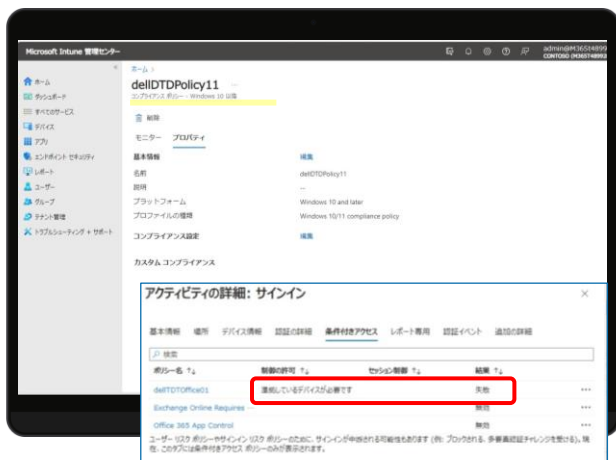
Microsoft Intune 管理センター

admin@M365x48993
CONTOSO (M365x48993

ホーム
ダッシュボード
すべてのサービス
デバイス
アプリ
エンドポイント セキュリティ
レポート
ユーザー
グループ
テナント管理
トラブルシューティング + サポート

ホーム >
dellDTDPolicy11 ...
コンプライアンス ポリシー - Windows 10 以降

削除

モニター プロパティ

基本情報 編集
名前 dellDTDPolicy11
説明 --
プラットフォーム Windows 10 and later
プロファイルの種類 Windows 10/11 compliance policy

コンプライアンス設定 編集

カスタム コンプライアンス

アクティビティの詳細: サインイン

×

基本情報 場所 デバイス情報 認証の詳細 条件付きアクセス レポート専用 認証イベント 追加の詳細

検索

| ポリシー名 ↑↓ | 制御の許可 ↑↓ | セッション制御 ↑↓ | 結果 ↑↓ | |
|---|---|---|---|---|
| dellDTDOffice01 | 準拠しているデバイスが必要です | | 失敗 | ... |
| Exchange Online Requires ... | | | 無効 | ... |
| Office 365 App Control | | | 無効 | ... |

ユーザー リスク ポリシーやサインイン リスク ポリシーのために、サインインが中断される可能性もあります (例: ブロックされる、多要素認証チャレンジを受ける)。現在、このタブには条件付きアクセス ポリシーのみが表示されます。